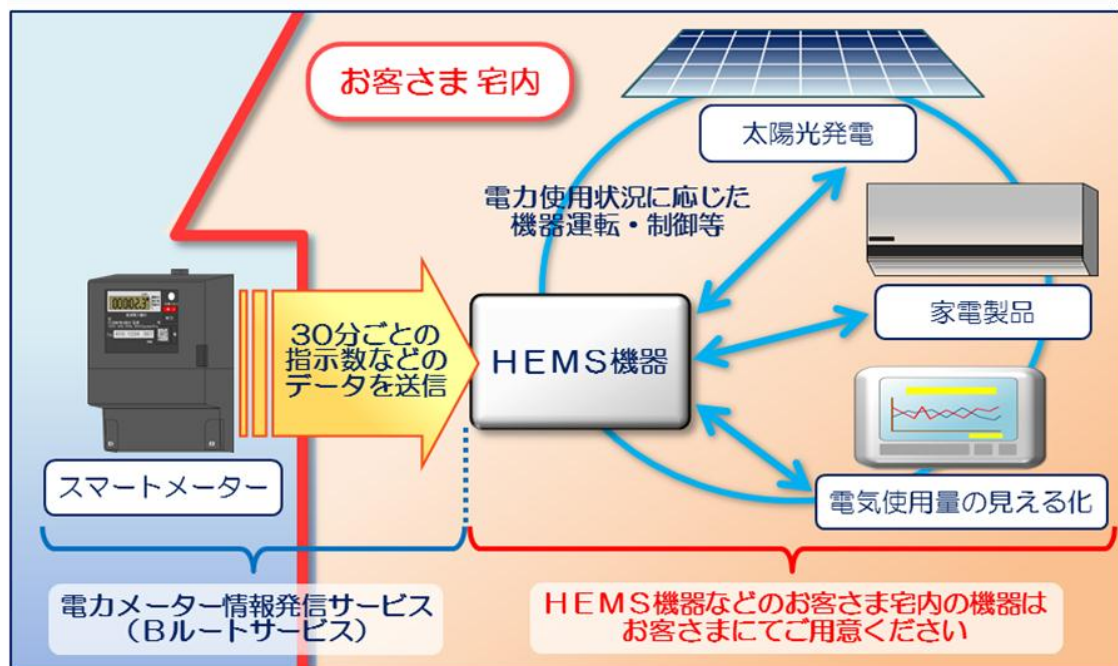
お客さま宅内

太陽光発電

電力使用状況に応じた機器運転・制御等

家電製品

30分ごとの指示数などのデータを送信

HEMS機器

スマートメーター

電気使用量の見える化

電力メーター情報発信サービス（Bルートサービス）

HEMS機器などのお客さま宅内の機器はお客さまにてご用意ください